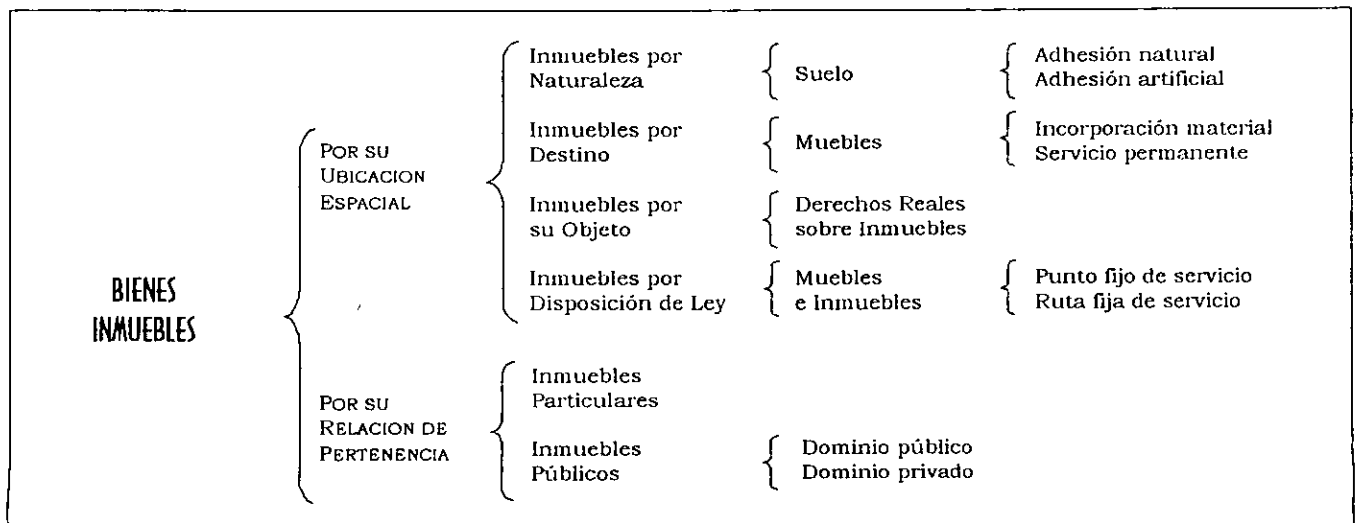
BIENES INMUEBLES

POR SU UBICACION ESPACIAL

Inmuebles por Naturaleza

Suelo

Adhesión natural
Adhesión artificial

Inmuebles por Destino

Muebles

Incorporación material
Servicio permanente

Inmuebles por su Objeto

Derechos Reales sobre Inmuebles

Inmuebles por Disposición de Ley

Muebles e Inmuebles

Punto fijo de servicio
Ruta fija de servicio

POR SU RELACION DE PERTENENCIA

Inmuebles Particulares

Inmuebles Públicos

Dominio público
Dominio privado